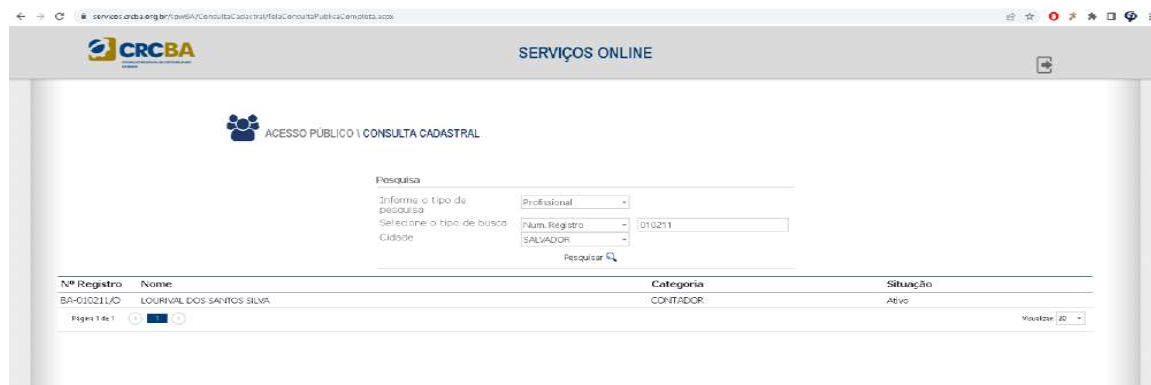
servicos.crcba.org.br/SpwBA/ConsultaCadastral/TelaConsultaPublicaCompleta.aspx

CRCBA

SERVIÇOS ONLINE

ACESSO PÚBLICO \ CONSULTA CADASTRAL

Pesquisa

Informe o tipo de pesquisa | Profissional

Selecione o tipo de busca | Num. Registro | 010211

Cidade | SALVADOR

Pesquisar

| Nº Registro | Nome | Categoria | Situação |
|---|---|---|---|
| BA-010211/O | LOURIVAL DOS SANTOS SILVA | CONTADOR | Ativo |

Página 1 de 1 1

Visualizar 20